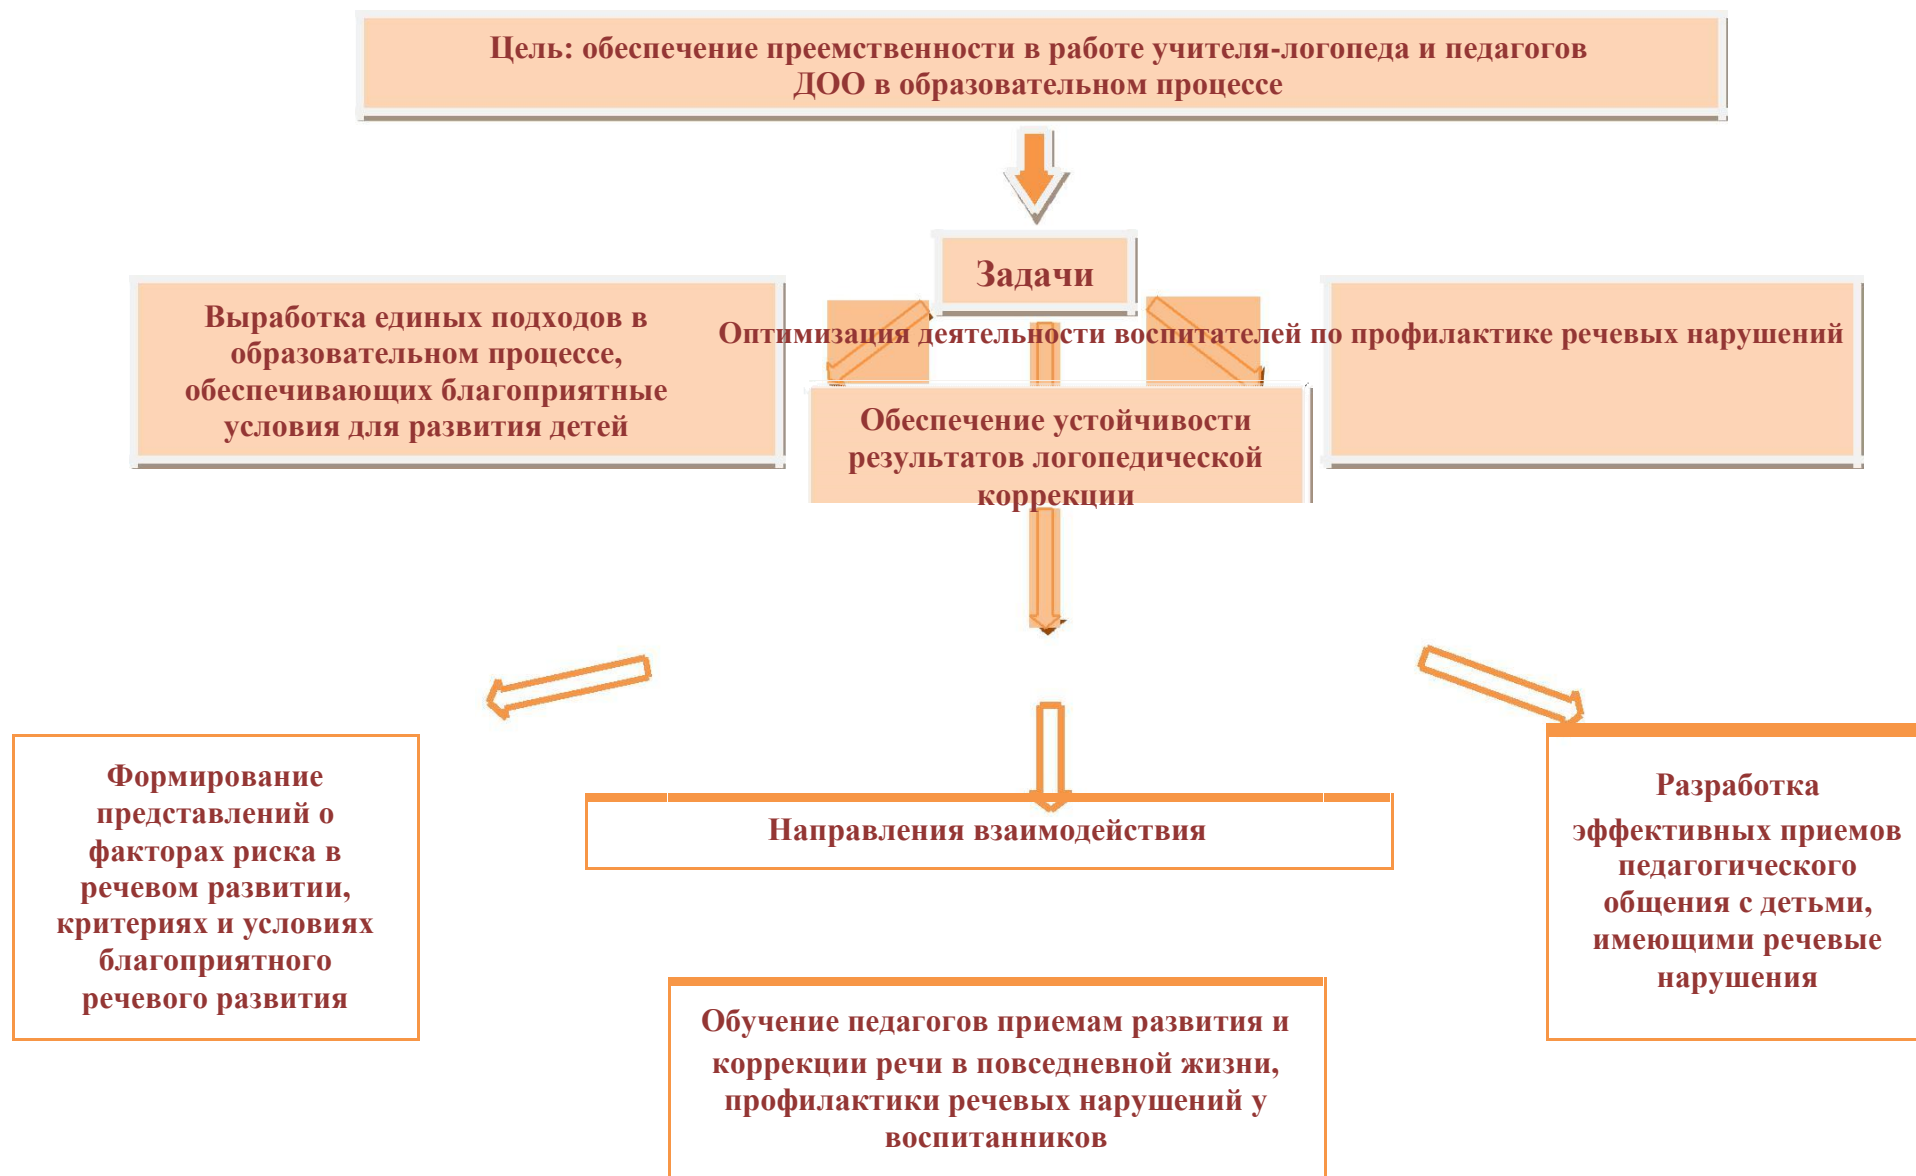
Цель: обеспечение преемственности в работе учителя-логопеда и педагогов ДОО в образовательном процессе

Задачи

Выработка единых подходов в образовательном процессе, обеспечивающих благоприятные условия для развития детей

Оптимизация деятельности воспитателей по профилактике речевых нарушений

Обеспечение устойчивости результатов логопедической коррекции

Формирование представлений о факторах риска в речевом развитии, критериях и условиях благоприятного речевого развития

Направления взаимодействия

Разработка эффективных приемов педагогического общения с детьми, имеющими речевые нарушения

Обучение педагогов приемам развития и коррекции речи в повседневной жизни, профилактики речевых нарушений у воспитанников